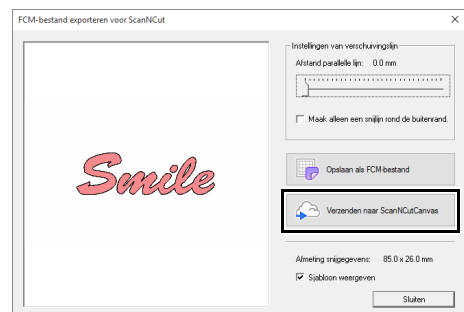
FCM-bestand exporteren voor ScanNCut

Smile

Instellingen van verschuivingslijn

Afstand parallelle lijn: 0.0 mm

Maak alleen een snijlijn rond de buitenrand.

Opslaan als FCM-bestand

Verzenden naar ScanNCutCanvas

Afmeting snijgegevens: 85.0 x 26.0 mm

Sjabloon weergeven

Sluiten